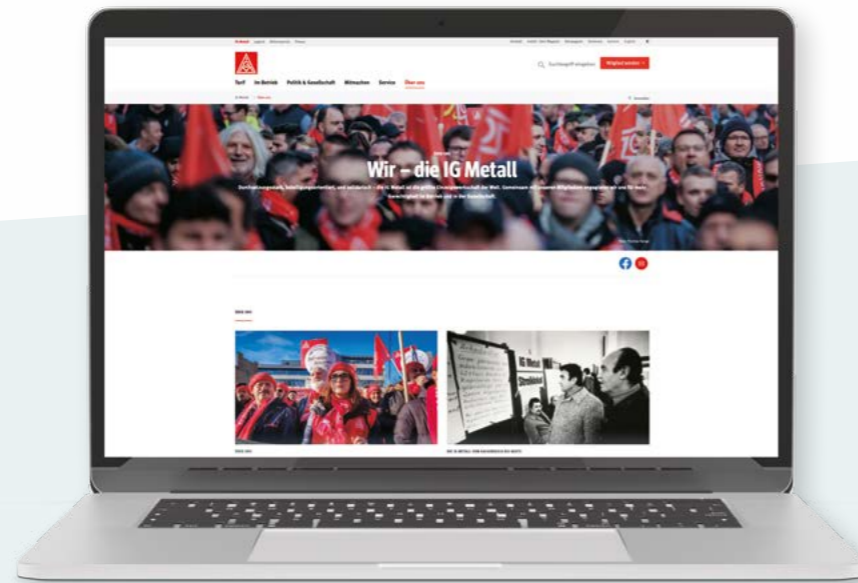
Tarif Im Betrieb Politik & Gesellschaft Mitmachen Service Über uns

Mitglied werden

Wir – die IG Metall

Durchsetzungsstark, beteiligungsorientiert, und solidarisch – die IG Metall ist die größte Einzelgewerkschaft der Welt. Gemeinsam mit unseren Mitgliedern engagieren wir uns für mehr Gerechtigkeit im Betrieb und in der Gesellschaft.

IG Metall